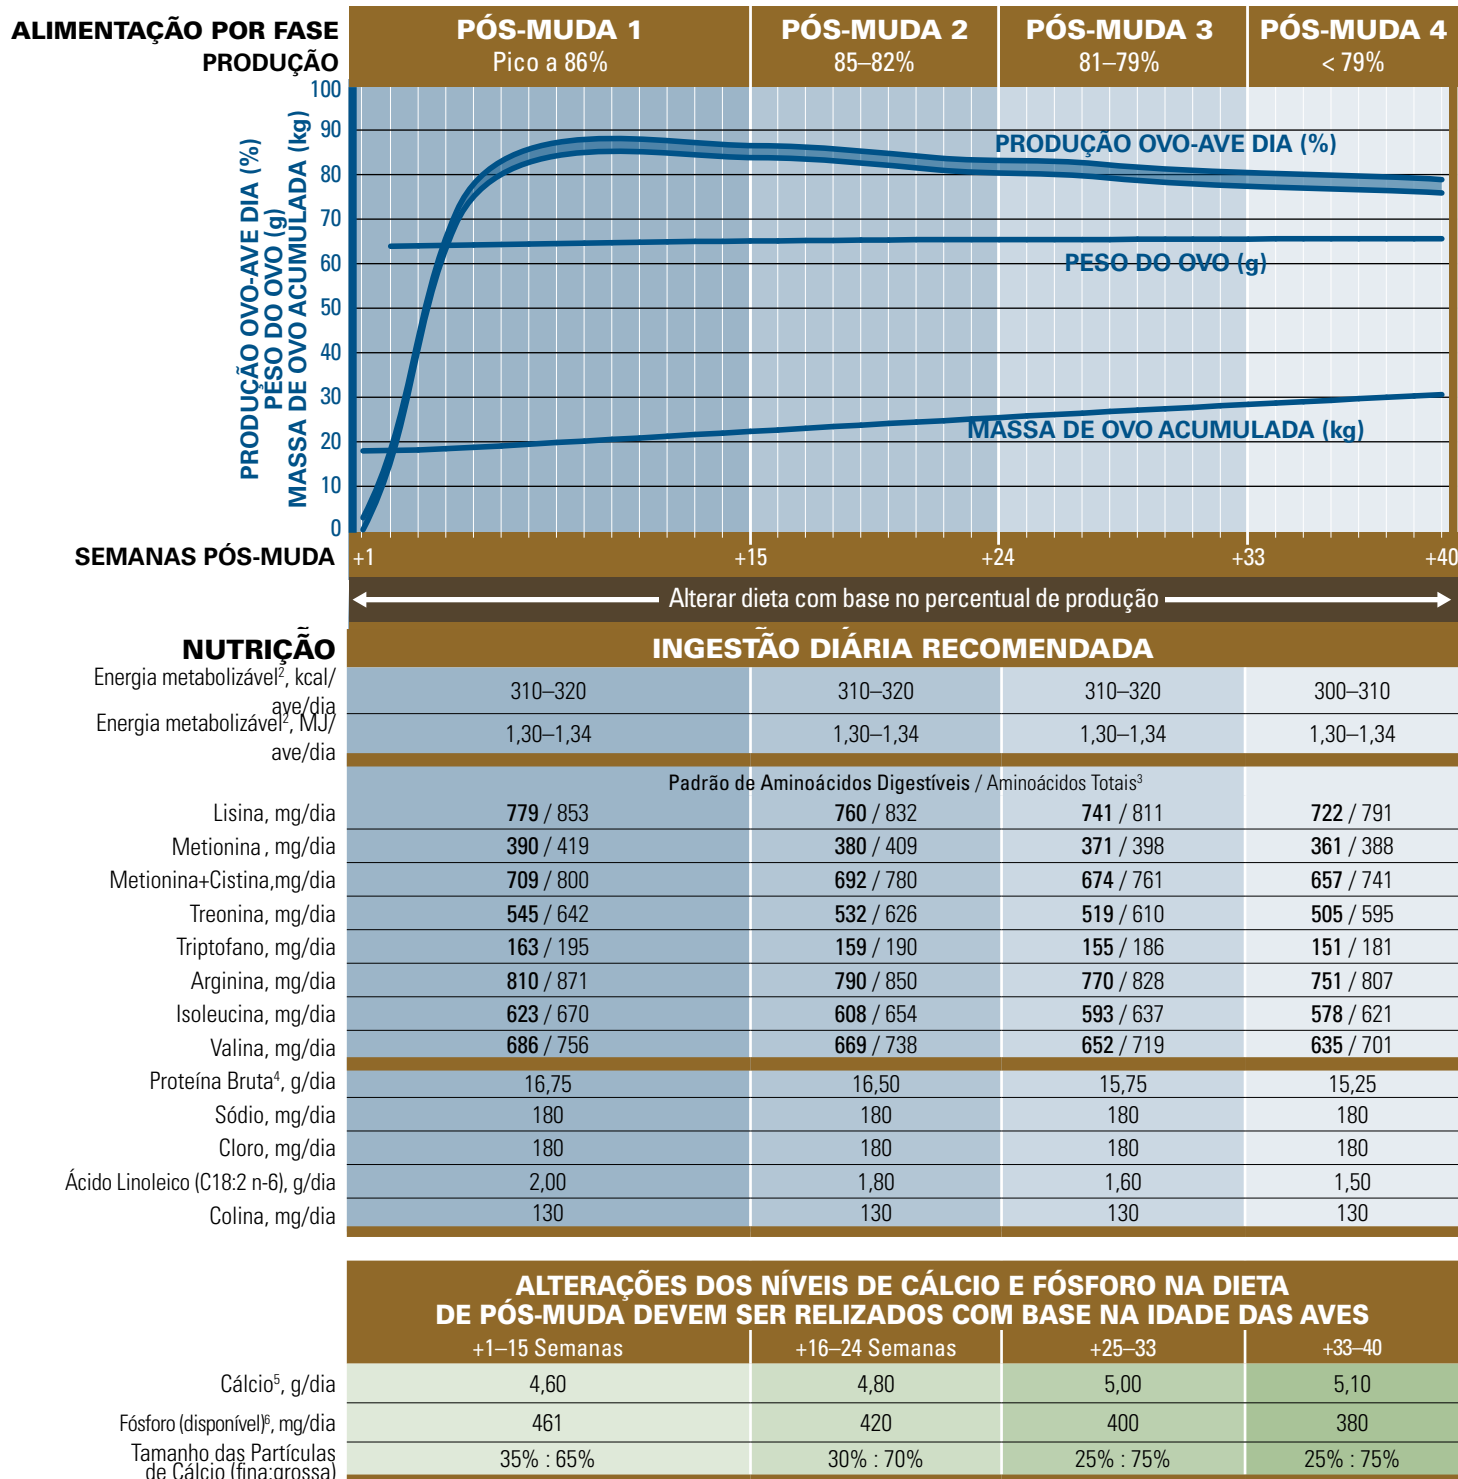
ALIMENTAÇÃO POR FASE
PRODUÇÃO

| PÓS-MUDA 1 | PÓS-MUDA 2 | PÓS-MUDA 3 | PÓS-MUDA 4 |
|---|---|---|---|
| Pico a 86% | 85–82% | 81–79% | < 79% |

PRODUÇÃO OVO-AVE DIA (%)
PESO DO OVO (g)
MASSA DE OVO ACUMULADA (kg)

100
90
80
70
60
50
40
30
20
10
0

PRODUÇÃO OVO-AVE DIA (%)
PESO DO OVO (g)
MASSA DE OVO ACUMULADA (kg)

SEMANAS PÓS-MUDA
+1
+15
+24
+33
+40

Alterar dieta com base no percentual de produção

NUTRIÇÃO
INGESTÃO DIÁRIA RECOMENDADA

| | | | | |
|---|---|---|---|---|
| Energia metabolizável², kcal/ ave/dia | 310–320 | 310–320 | 310–320 | 300–310 |
| Energia metabolizável², MJ/ ave/dia | 1,30–1,34 | 1,30–1,34 | 1,30–1,34 | 1,30–1,34 |
| | Padrão de Aminoácidos Digestíveis / Aminoácidos Totais³ | | | |
| Lisina, mg/dia | 779 / 853 | 760 / 832 | 741 / 811 | 722 / 791 |
| Metionina , mg/dia | 390 / 419 | 380 / 409 | 371 / 398 | 361 / 388 |
| Metionina+Cistina,mg/dia | 709 / 800 | 692 / 780 | 674 / 761 | 657 / 741 |
| Treonina, mg/dia | 545 / 642 | 532 / 626 | 519 / 610 | 505 / 595 |
| Triptofano, mg/dia | 163 / 195 | 159 / 190 | 155 / 186 | 151 / 181 |
| Arginina, mg/dia | 810 / 871 | 790 / 850 | 770 / 828 | 751 / 807 |
| Isoleucina, mg/dia | 623 / 670 | 608 / 654 | 593 / 637 | 578 / 621 |
| Valina, mg/dia | 686 / 756 | 669 / 738 | 652 / 719 | 635 / 701 |
| Proteína Bruta⁴, g/dia | 16,75 | 16,50 | 15,75 | 15,25 |
| Sódio, mg/dia | 180 | 180 | 180 | 180 |
| Cloro, mg/dia | 180 | 180 | 180 | 180 |
| Ácido Linoleico (C18:2 n-6), g/dia | 2,00 | 1,80 | 1,60 | 1,50 |
| Colina, mg/dia | 130 | 130 | 130 | 130 |

ALTERAÇÕES DOS NÍVEIS DE CÁLCIO E FÓSFORO NA DIETA DE PÓS-MUDA DEVEM SER RELIZADOS COM BASE NA IDADE DAS AVES

| | +1–15 Semanas | +16–24 Semanas | +25–33 | +33–40 |
|---|---|---|---|---|
| Cálcio⁵, g/dia | 4,60 | 4,80 | 5,00 | 5,10 |
| Fósforo (disponível)⁶, mg/dia | 461 | 420 | 400 | 380 |
| Tamanho das Partículas de Cálcio (fina:grossa) | 35% : 65% | 30% : 70% | 25% : 75% | 25% : 75% |